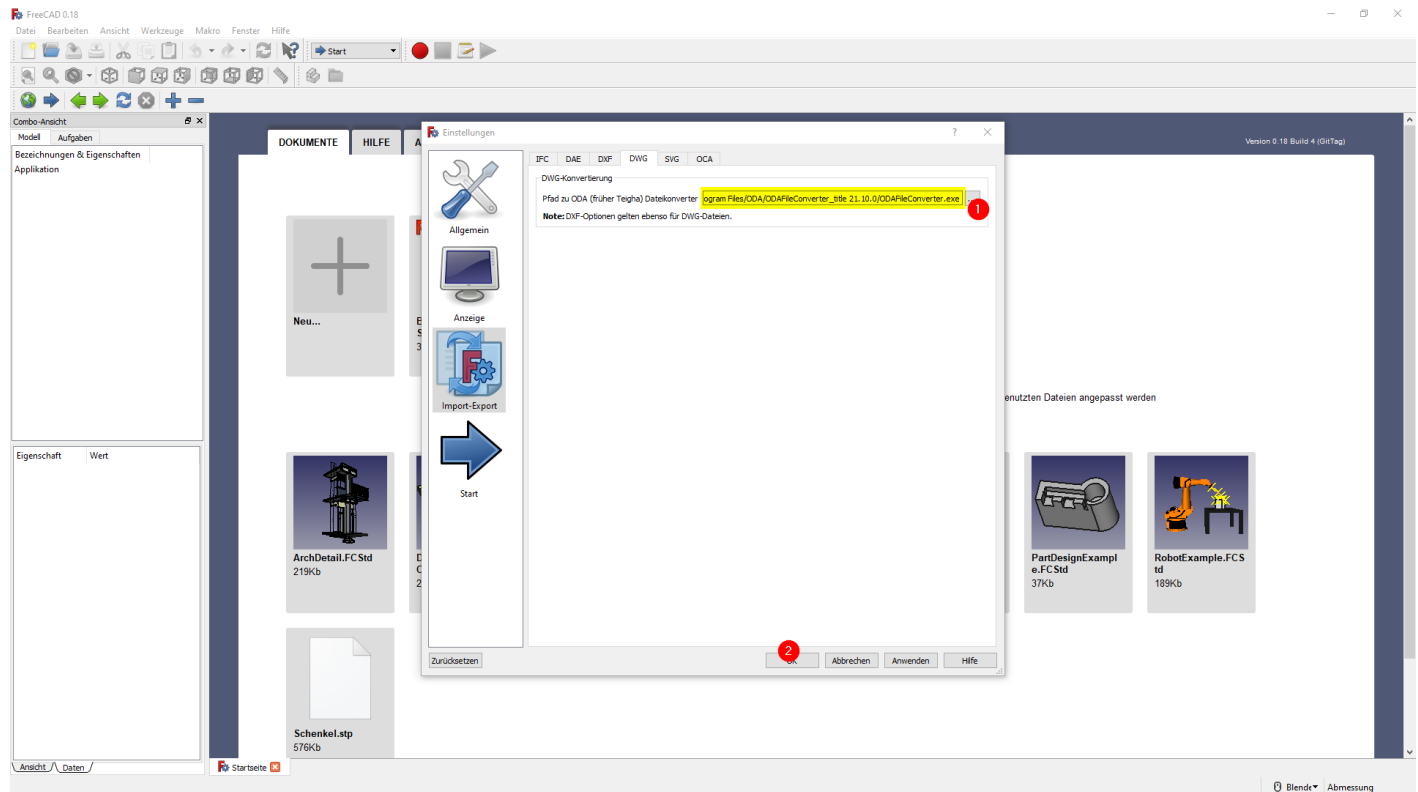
FreeCAD 0.18

Datei Bearbeiten Ansicht Werkzeuge Makro Fenster Hilfe

Start

Combo-Ansicht

Modell Aufgaben

Bezeichnungen & Eigenschaften

Applikation

Eigenschaft Wert

Ansicht Daten

DOKUMENTE HILFE A

Version 0.18 Build 4 (GitTag)

Neu...

E S 3

enutzten Dateien angepasst werden

ArchDetail.FCStd
219Kb

D C 2

PartDesignExample.FCStd
37Kb

RobotExample.FCStd
189Kb

Schenkel.stp
576Kb

Startseite

Einstellungen ? ×

Allgemein

Anzeige

Import-Export

Start

IFC DAE DXF DWG SVG OCA

DWG-Konvertierung

Pfad zu ODA (früher Teigha) Dateikonverter ogram Files/ODA/ODAFileConverter_title 21.10.0/ODAFileConverter.exe ...

1

Note: DXF-Optionen gelten ebenso für DWG-Dateien.

Zurücksetzen

2

OK Abbrechen Anwenden Hilfe

Blender Abmessung